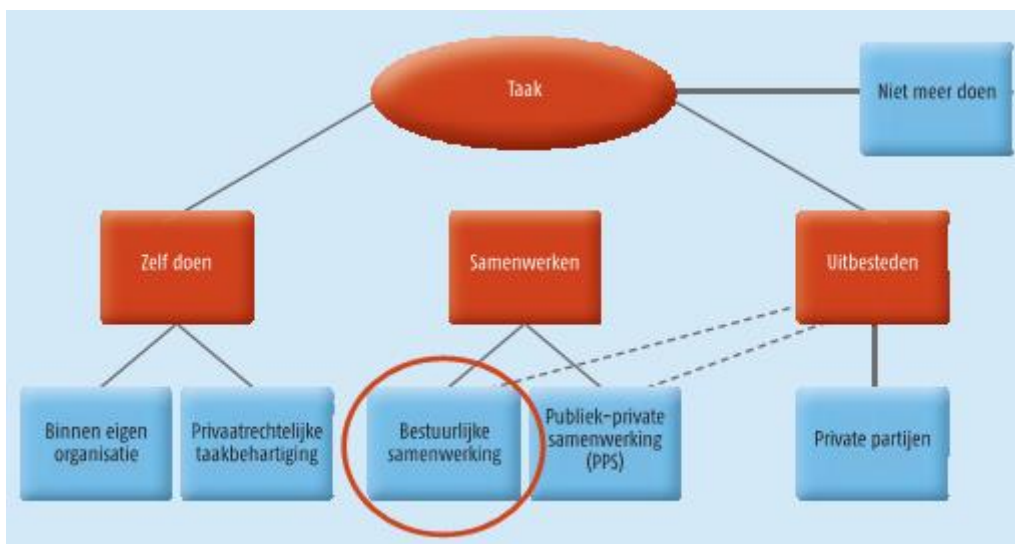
Taak

Niet meer doen

Zelf doen

Samenwerken

Uitbesteden

Binnen eigen organisatie

Privaatrechtelijke taakbehartiging

Bestuurlijke samenwerking

Publiek-private samenwerking (PPS)

Private partijen